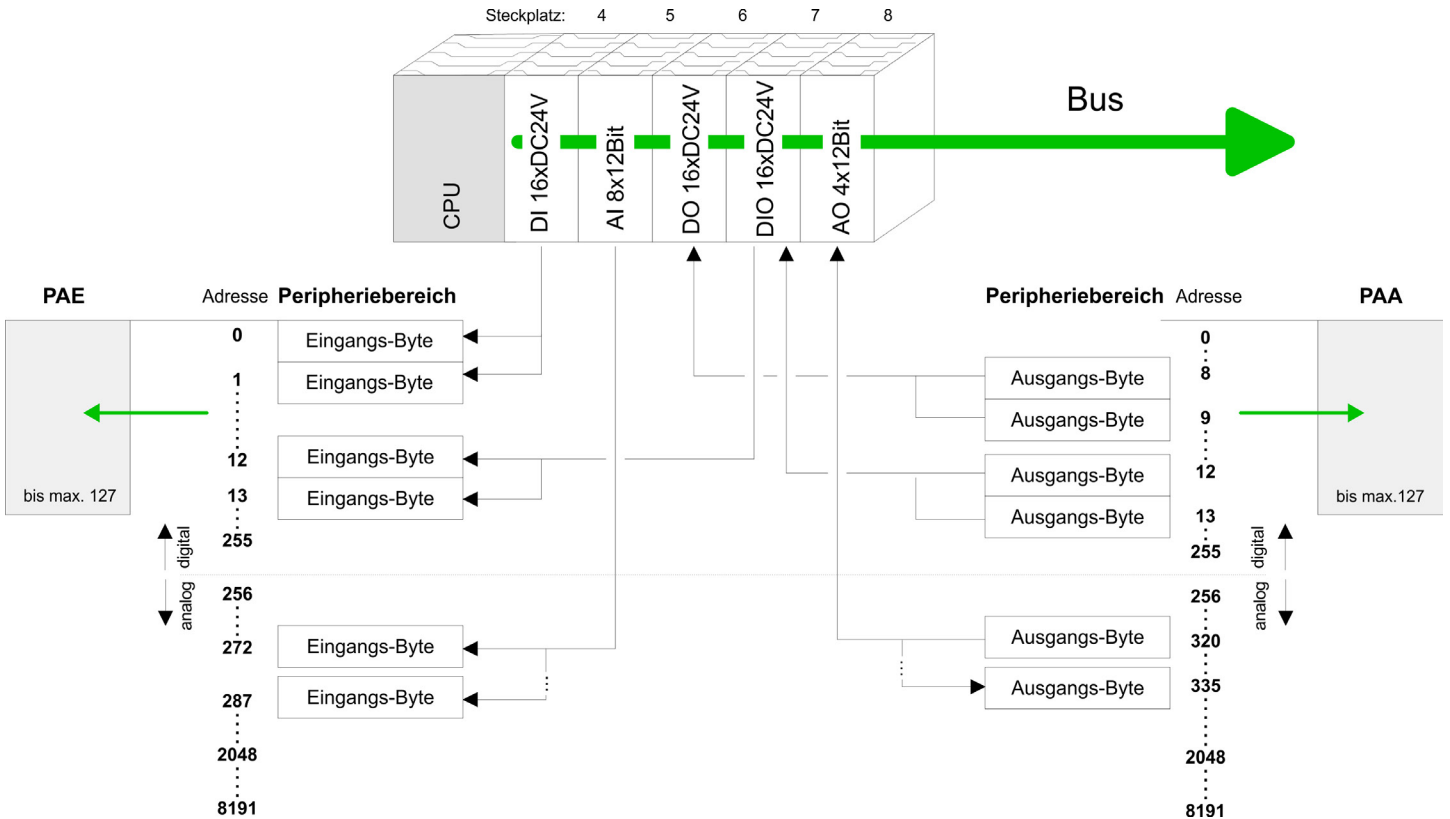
Steckplatz: 4 5 6 7 8

CPU
DI 16xDC24V
AI 8x12Bit
DO 16xDC24V
DIO 16xDC24V
AO 4x12Bit

Bus

PAE
bis max. 127

Adresse Peripheriebereich

0 Eingangs-Byte
1 Eingangs-Byte
12 Eingangs-Byte
13 Eingangs-Byte
255
digital
analog
256
272 Eingangs-Byte
287 Eingangs-Byte
2048
8191

Peripheriebereich Adresse

PAA
bis max.127

0
Ausgangs-Byte 8
Ausgangs-Byte 9
Ausgangs-Byte 12
Ausgangs-Byte 13
255
digital
analog
256
Ausgangs-Byte 320
Ausgangs-Byte 335
2048
8191